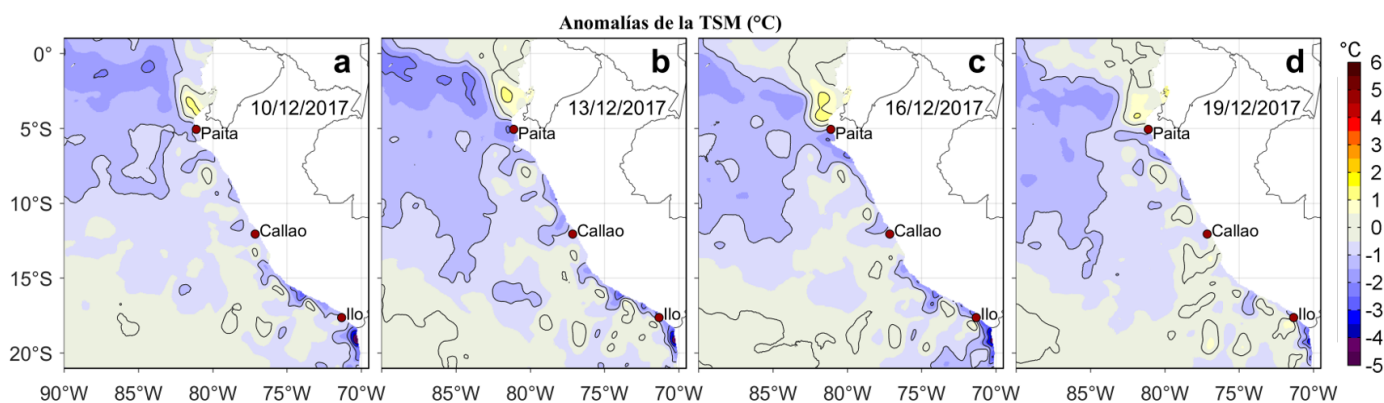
Anomalías de la TSM (°C)

a
10/12/2017
Paita
Callao
Ilo

b
13/12/2017
Paita
Callao
Ilo

c
16/12/2017
Paita
Callao
Ilo

d
19/12/2017
Paita
Callao
Ilo

0°
5°S
10°S
15°S
20°S

90°W 85°W 80°W 75°W 70°W
85°W 80°W 75°W 70°W
85°W 80°W 75°W 70°W
85°W 80°W 75°W 70°W

°C
6
5
4
3
2
1
0
-1
-2
-3
-4
-5